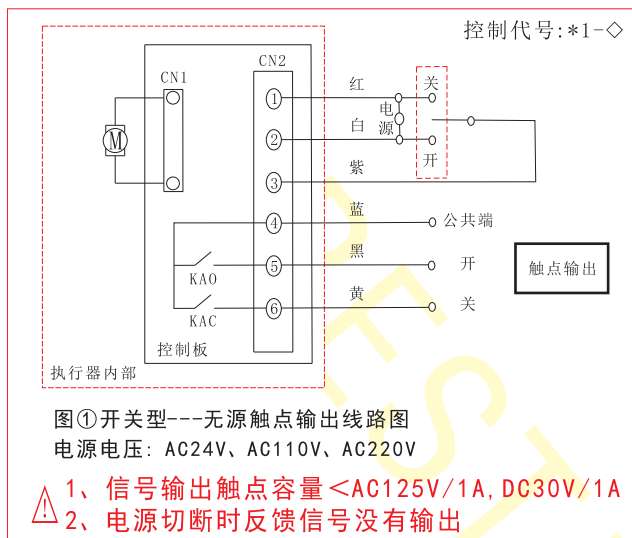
控制代号:*1-◇

CN1
M
CN2
①
②
③
④
⑤
⑥
红
白
紫
蓝
黑
黄
电源
关
开
公共端
开
关
触点输出
KAO
KAC
控制板
执行器内部

图①开关型---无源触点输出线路图
电源电压: AC24V、AC110V、AC220V

1、信号输出触点容量<AC125V/1A,DC30V/1A
2、电源切断时反馈信号没有输出